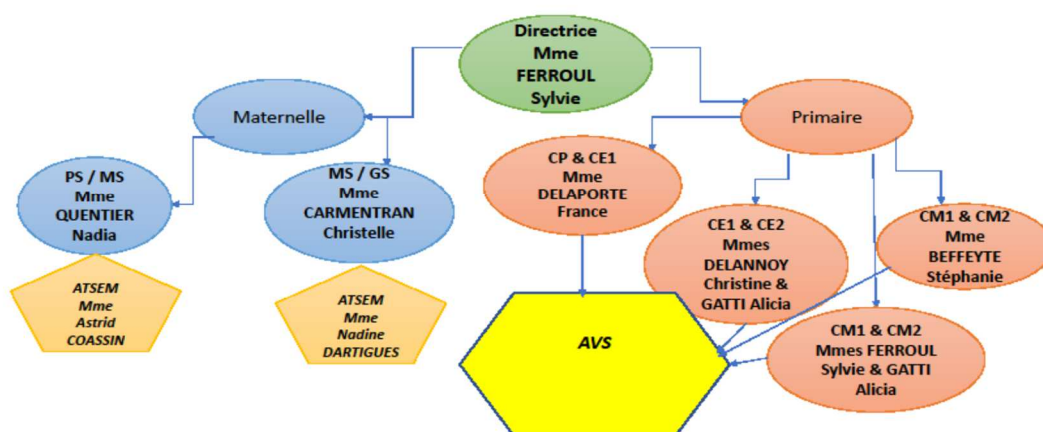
Directrice
Mme
FERROUL
Sylvie

Maternelle

Primaire

PS / MS
Mme
QUENTIER
Nadia

MS / GS
Mme
CARMENTRAN
Christelle

CP & CE1
Mme
DELAPORTE
France

CE1 & CE2
Mmes
DELANNOY
Christine &
GATTI Alicia

CM1 & CM2
Mme
BEFFEYTE
Stéphanie

ATSEM
Mme
Astrid
COASSIN

ATSEM
Mme
Nadine
DARTIGUES

AVS

CM1 & CM2
Mmes FERROUL
Sylvie & GATTI
Alicia